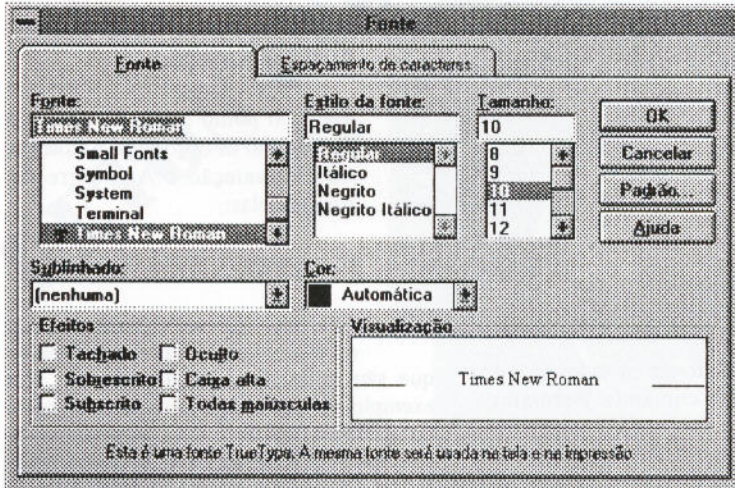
Fonte

Fonte

Espaçamento de caracteres

Fonte:

Times New Roman

Small Fonts
Symbol
System
Terminal
Times New Roman

Estilo da fonte:

Regular

Regular
Itálico
Negrito
Negrito Itálico

Tamanho:

10

8
9
10
11
12

OK

Cancelar

Padrão...

Ajuda

Sublinhado:

(nenhuma)

Cor:

Automática

Efeitos

Tachado
Sobrescrito
Subscrito
Oculto
Caixa alta
Todas maiúsculas

Visualização

Times New Roman

Esta é uma fonte TrueType. A mesma fonte será usada na tela e na impressão.